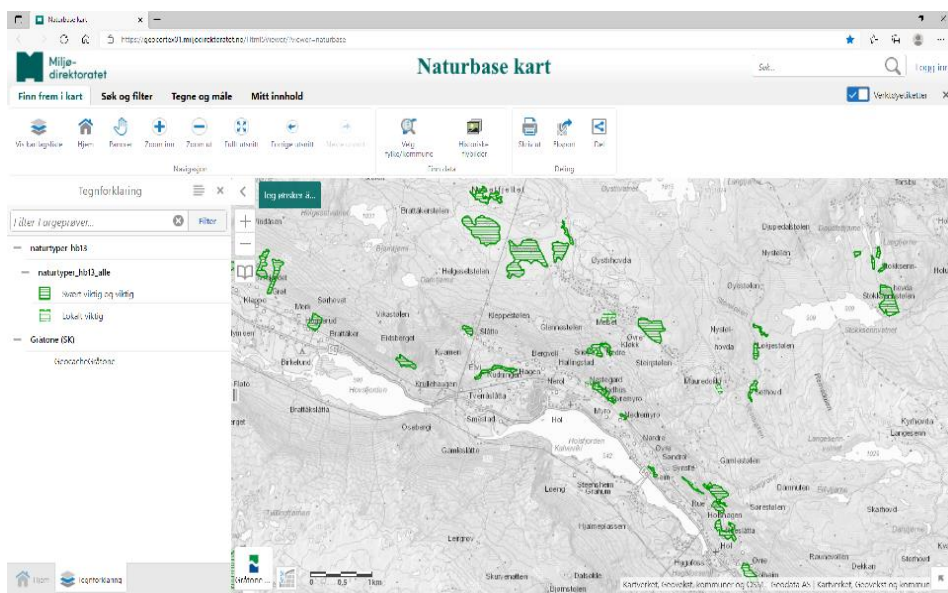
Naturbase kart
https://geocortex01.miljodirektoratet.no/Html5Viewer/?viewer=naturbase

Miljø-
direktoratet

Naturbase kart

Søk...
Logg inn

Finn frem i kart Søk og filter Tegne og måle Mitt innhold
Verktøyetiketter

Vis kartlagliste Hjem Panorer Zoom inn Zoom ut Fullt utsnitt Forrige utsnitt Neste utsnitt
Navigering
Velg fylke/kommune Historiske flyfoto
Finn data
Skriv ut Rapport Del
Deling

Tegnforklaring
Filter kartlagsnavn...
Filter

naturtyper_hb13
naturtyper_hb13_alle
Svært viktig og viktig
Lokalt viktig
Gratone (SK)
Geocacheløsning

Jeg ønsker å...

Bruttakstølen
Helgusetstølen
Sorhovd
Mon
Vikastølen
Brattåker
Eidsberget
Kvamen
Slåtto
Kleppestølen
Glømmestølen
Bergsli
Hallingstad
Sundre
Hagen
Kroke
Krekjhaugen
Tverrslåtta
Hol
Holsfjorden
Bruttakslåtta
Osebergt
Smedstad
Gamleslåtte
Leveng
Stemshaug
Hjemeplassen
Leirgrov
Skurvestølen
Dalsølle
Djupstølen
Bjørnstolen
Nystølen
Oystolen
Nystøl-hovda
Leigestolen
Mauredokki
Myto
Skuron
Nordre
Søndre
Gamlastøl
Darmyren
Sørestølen
Skarhovd
Rauværstolen
Stemhovd
Langesæm
Kvitsondo
Øvre Klekk
Tarsba

0 0,5 1km
Kartverket, Geovekst, kommuner og OSM | Geodata AS | Kartverket, Geovekst og kommuner

Hjem Tegnforklaring